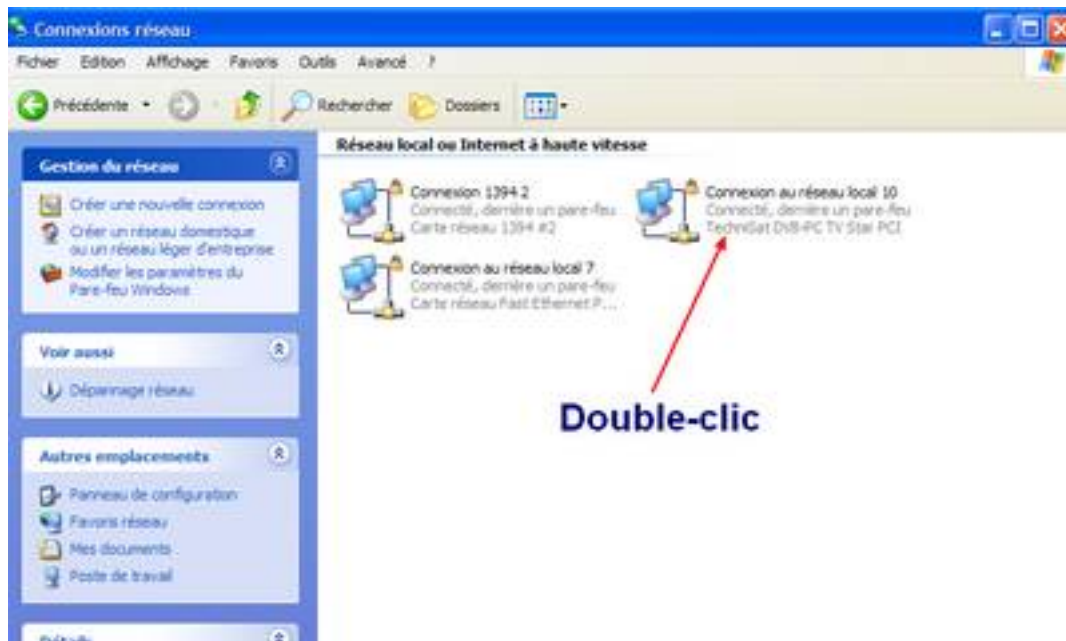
Connexions réseau

Fichier Edition Affichage Favoris Outils Avancé ?

Précédente Rechercher Dossiers

Gestion du réseau

Créer une nouvelle connexion

Créer un réseau domestique ou un réseau léger d'entreprise

Modifier les paramètres du Pare-feu Windows

Voir aussi

Dépannage réseau

Autres emplacements

Panneau de configuration

Favoris réseau

Mes documents

Poste de travail

Détails

Réseau local ou Internet à haute vitesse

Connexion 1394 2
Connecté, derrière un pare-feu
Carte réseau 1394 #2

Connexion au réseau local 10
Connecté, derrière un pare-feu
TechniSat DVB-PC TV Star PCI

Connexion au réseau local 7
Connecté, derrière un pare-feu
Carte réseau Fast Ethernet P...

Double-clic